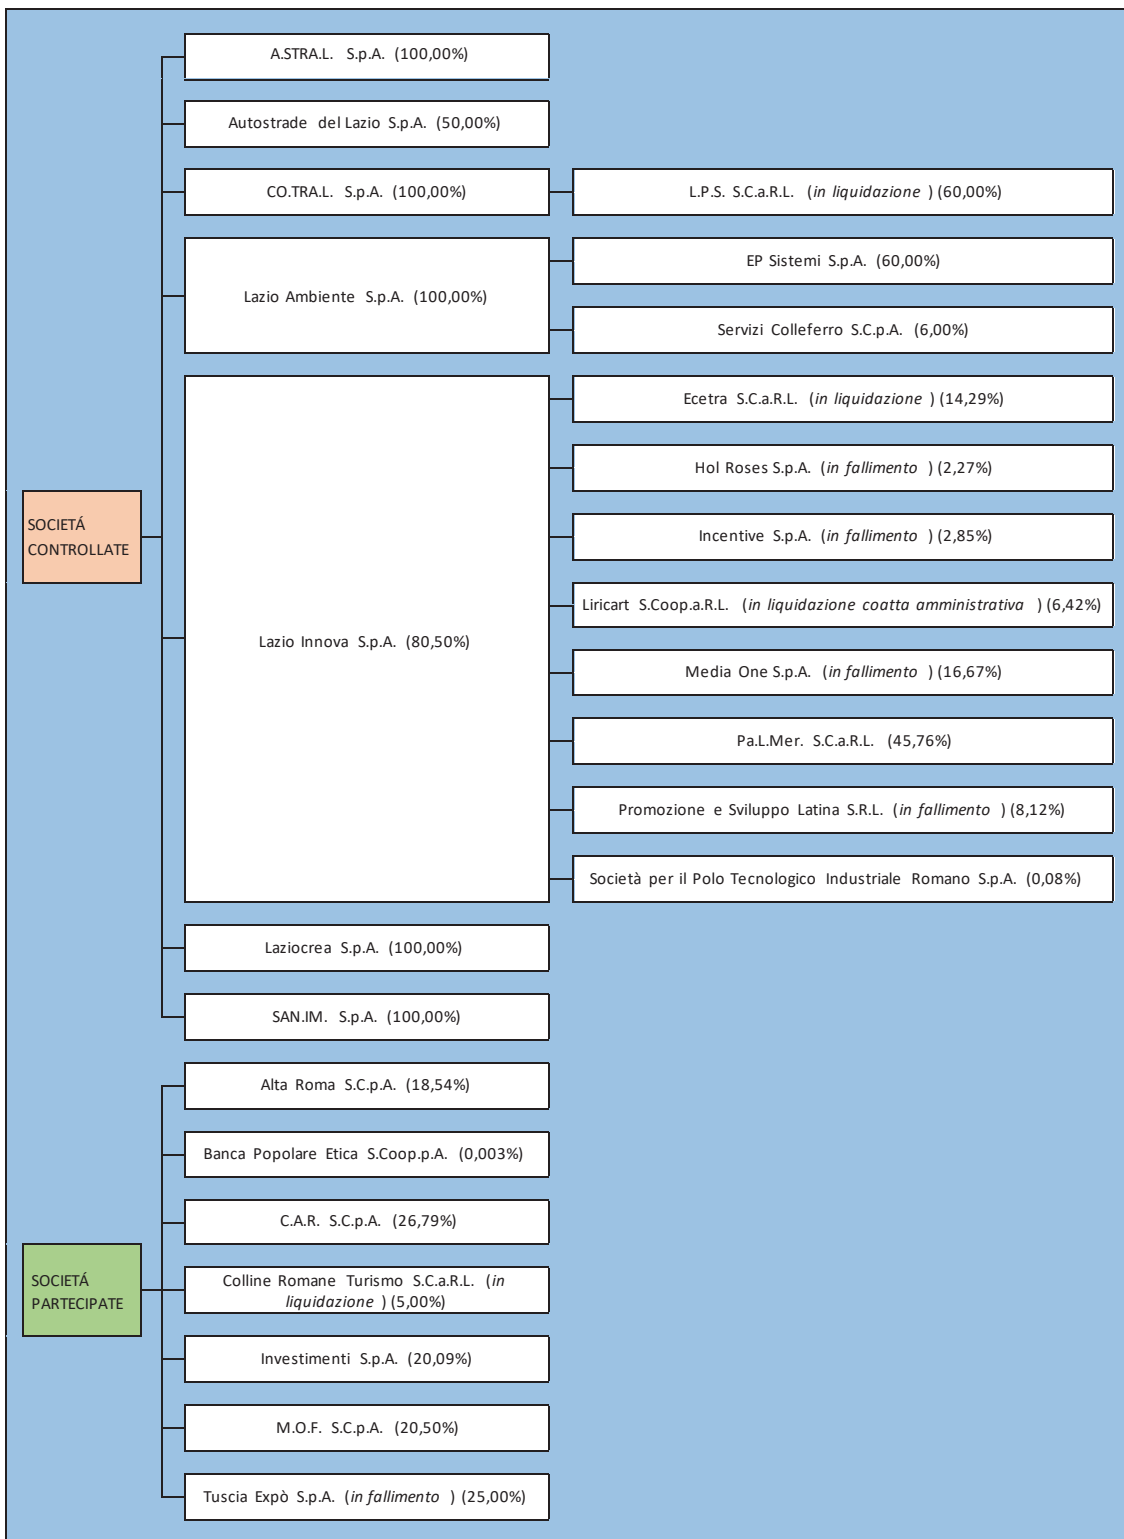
SOCIETÁ CONTROLLATE

A.STRA.L. S.p.A. (100,00%)

Autostrade del Lazio S.p.A. (50,00%)

CO.TRA.L. S.p.A. (100,00%)

L.P.S. S.C.a.R.L. (*in liquidazione*) (60,00%)

Lazio Ambiente S.p.A. (100,00%)

EP Sistemi S.p.A. (60,00%)

Servizi Colleferro S.C.p.A. (6,00%)

Lazio Innova S.p.A. (80,50%)

Ecetra S.C.a.R.L. (*in liquidazione*) (14,29%)

Hol Roses S.p.A. (*in fallimento*) (2,27%)

Incentive S.p.A. (*in fallimento*) (2,85%)

Liricart S.Coop.a.R.L. (*in liquidazione coatta amministrativa*) (6,42%)

Media One S.p.A. (*in fallimento*) (16,67%)

Pa.L.Mer. S.C.a.R.L. (45,76%)

Promozione e Sviluppo Latina S.R.L. (*in fallimento*) (8,12%)

Società per il Polo Tecnologico Industriale Romano S.p.A. (0,08%)

Laziocrea S.p.A. (100,00%)

SAN.IM. S.p.A. (100,00%)

SOCIETÁ PARTECIPATE

Alta Roma S.C.p.A. (18,54%)

Banca Popolare Etica S.Coop.p.A. (0,003%)

C.A.R. S.C.p.A. (26,79%)

Colline Romane Turismo S.C.a.R.L. (*in liquidazione*) (5,00%)

Investimenti S.p.A. (20,09%)

M.O.F. S.C.p.A. (20,50%)

Tuscia Expò S.p.A. (*in fallimento*) (25,00%)